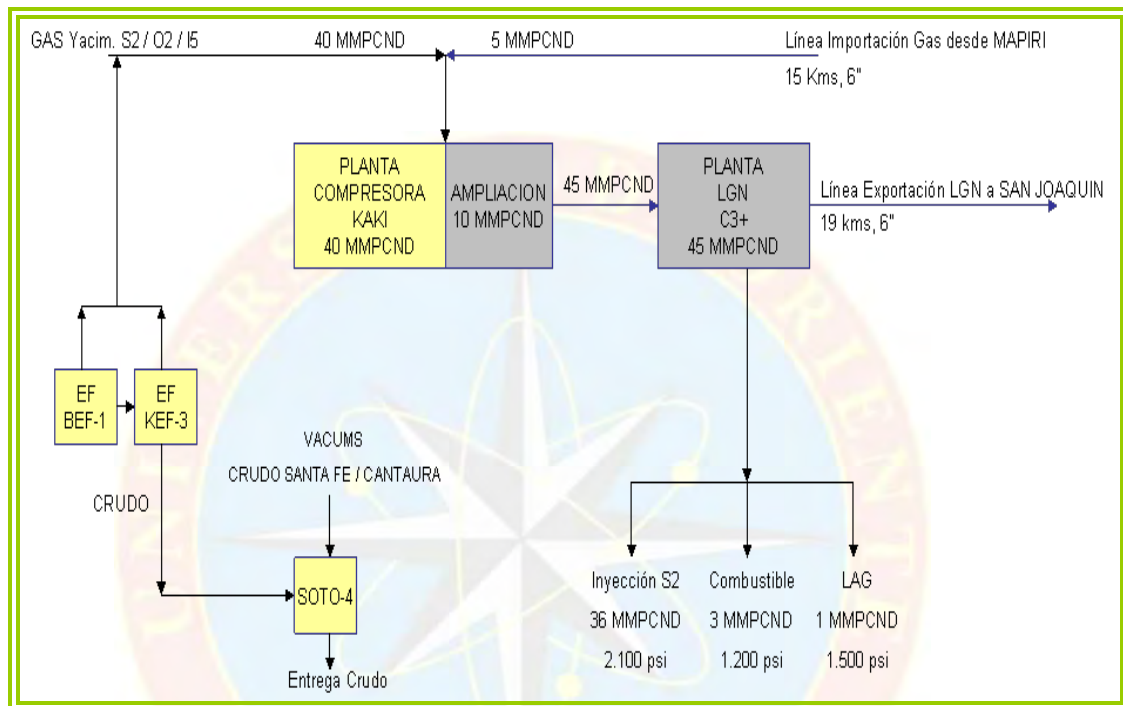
GAS Yacim. S2 / O2 / I5

40 MMPCND

5 MMPCND

Línea Importación Gas desde MAPIRI

15 Kms, 6"

PLANTA COMPRESORA KAKI 40 MMPCND

AMPLIACION 10 MMPCND

45 MMPCND

PLANTA LGN C3+ 45 MMPCND

Línea Exportación LGN a SAN JOAQUIN

19 kms, 6"

EF BEF-1

EF KEF-3

VACUMS

CRUDO SANTA FE / CANTAURA

CRUDO

SOTO-4

Entrega Crudo

Inyección S2

36 MMPCND

2.100 psi

Combustible

3 MMPCND

1.200 psi

LAG

1 MMPCND

1.500 psi